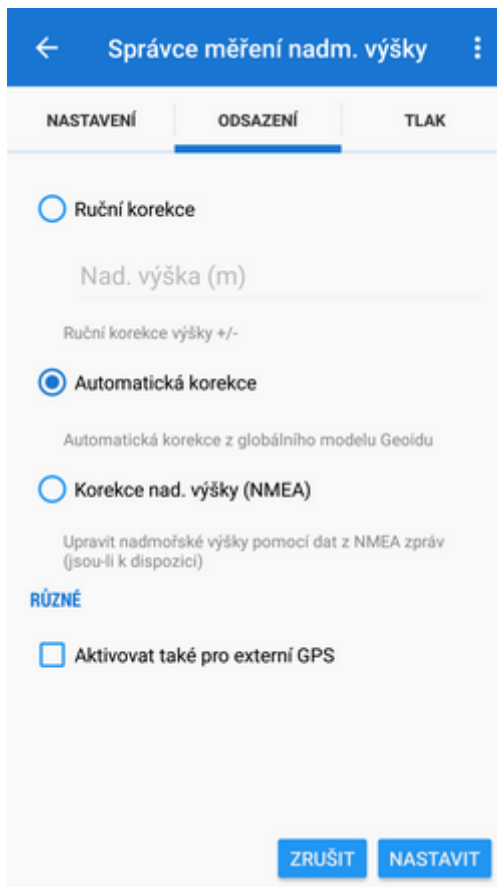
Správce měření nadm. výšky

NASTAVENÍ

ODSAZENÍ

TLAK

Ruční korekce

Nad. výška (m)

Ruční korekce výšky +/-

Automatická korekce

Automatická korekce z globálního modelu Geoidu

Korekce nad. výšky (NMEA)

Upravit nadmořské výšky pomocí dat z NMEA zpráv (jsou-li k dispozici)

RŮZNÉ

Aktivovat také pro externí GPS

ZRUŠIT

NASTAVIT